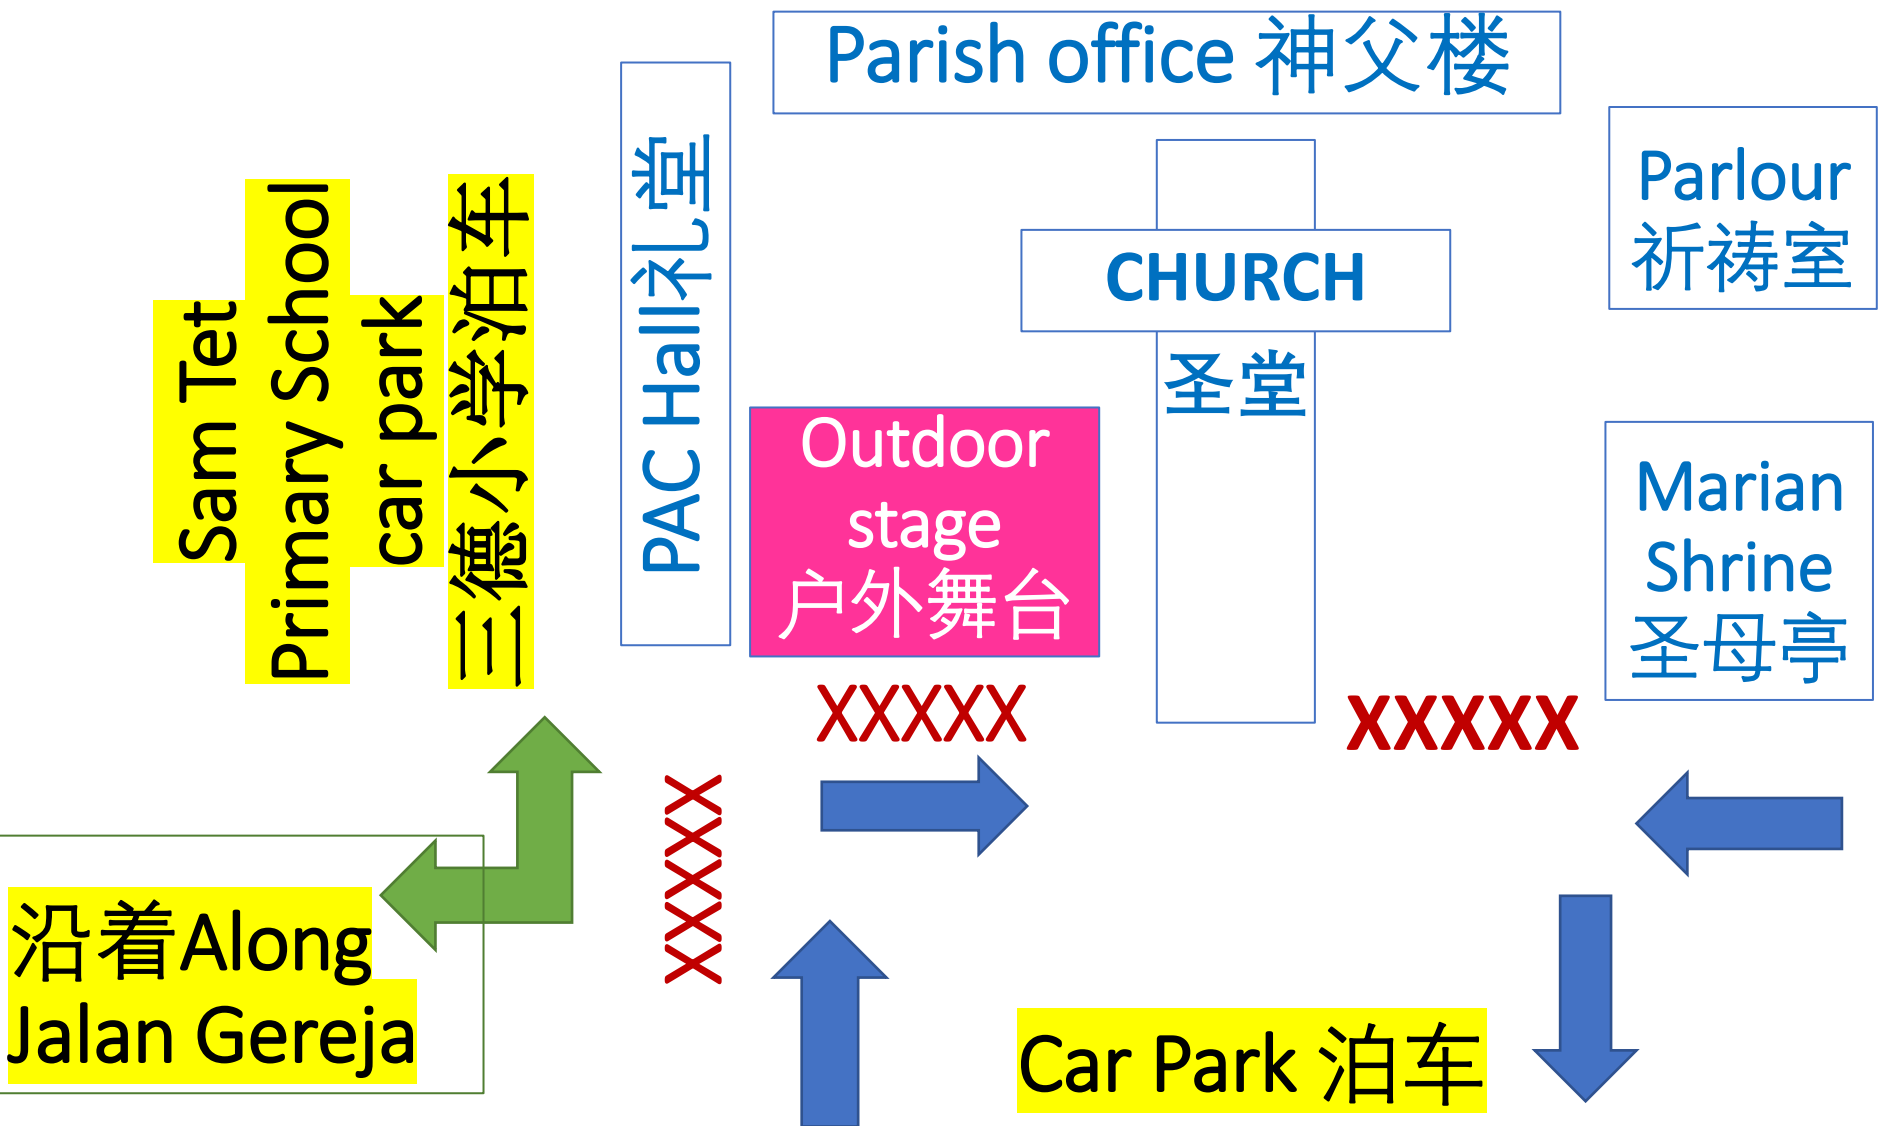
Parish office 神父楼

Sam Tet Primary School car park 三德小学泊车

PAC Hall礼堂

Parlour 祈祷室

CHURCH

圣堂

Outdoor stage 户外舞台

Marian Shrine 圣母亭

XXXXX

XXXXX

XXXXX

沿着Along Jalan Gereja

Car Park 泊车